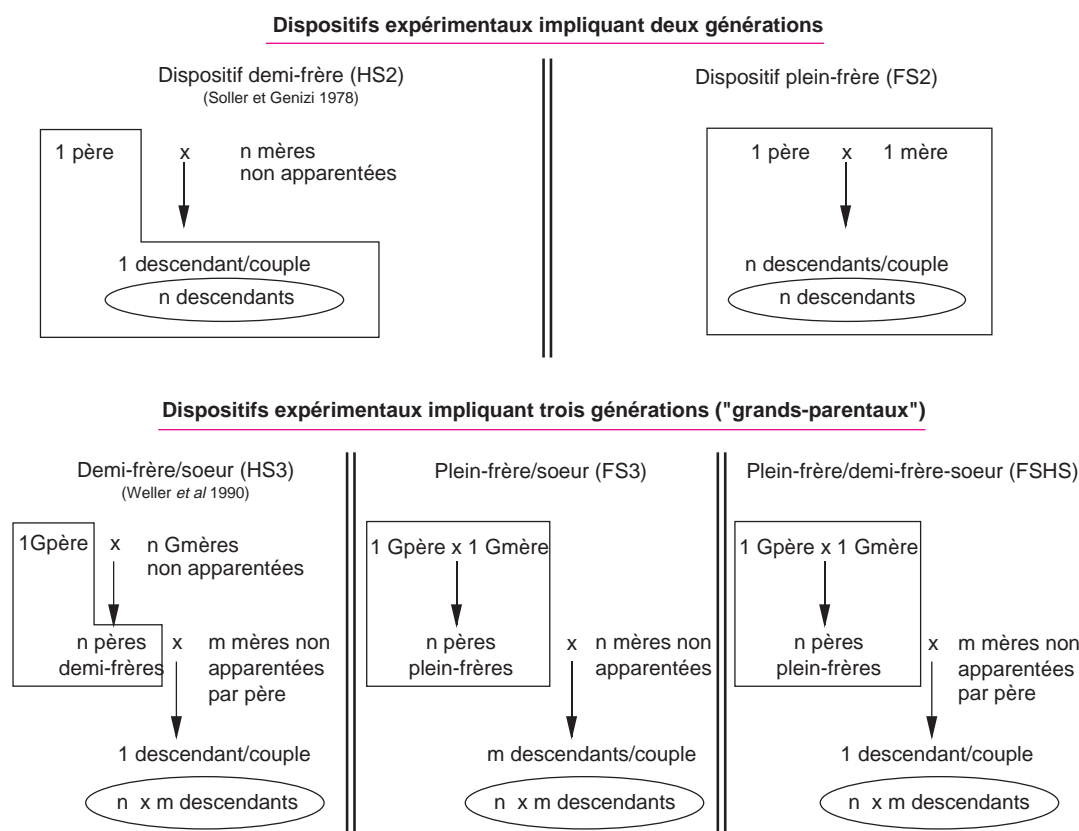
Dispositifs expérimentaux impliquant deux générations

Dispositif demi-frère (HS2)
(Soller et Genizi 1978)

1 père x n mères non apparentées

1 descendant/couple

n descendants

Dispositif plein-frère (FS2)

1 père x 1 mère

n descendants/couple

n descendants

Dispositifs expérimentaux impliquant trois générations ("grands-parentaux")

Demi-frère/soeur (HS3)
(Weller *et al* 1990)

1Gpère x n Gmères non apparentées

n pères demi-frères x m mères non apparentées par père

1 descendant/couple

n x m descendants

Plein-frère/soeur (FS3)

1 Gpère x 1 Gmère

n pères plein-frères x n mères non apparentées

m descendants/couple

n x m descendants

Plein-frère/demi-frère-soeur (FSHS)

1 Gpère x 1 Gmère

n pères plein-frères x m mères non apparentées par père

1 descendant/couple

n x m descendants